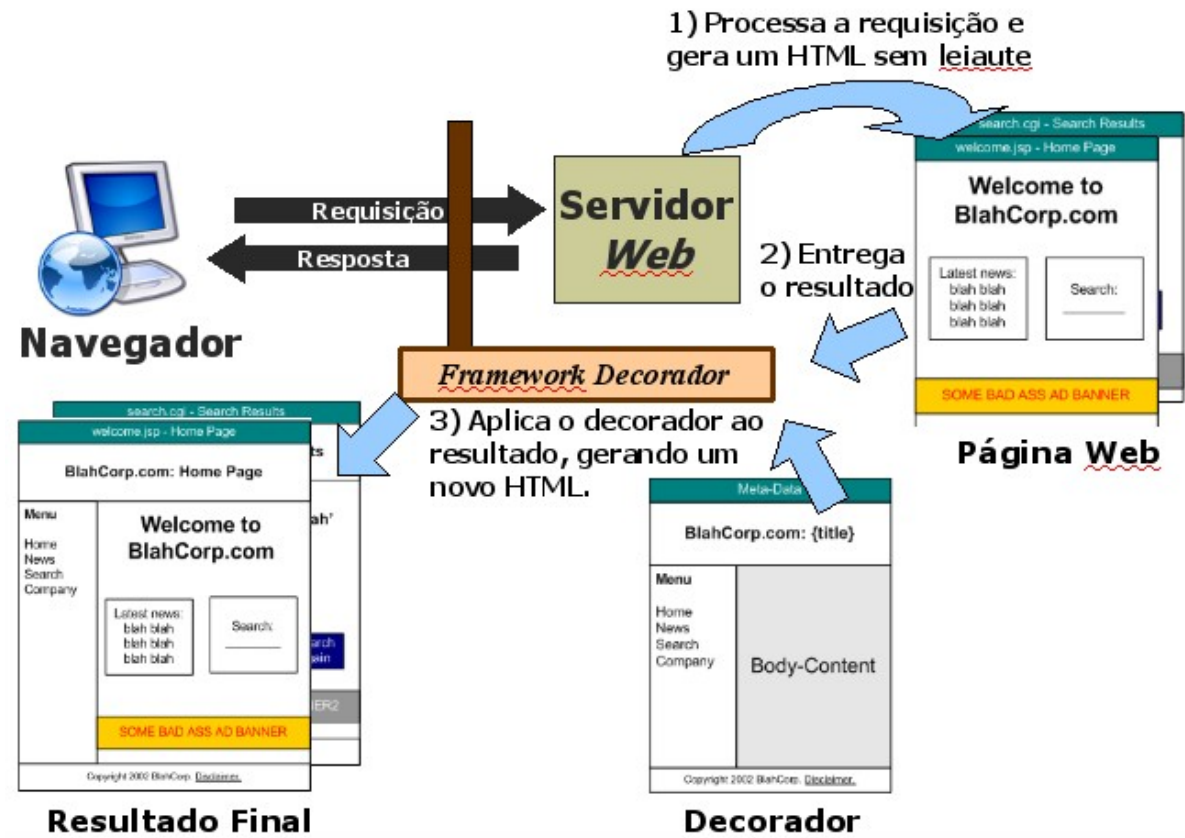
1) Processa a requisição e gera um HTML sem leiaute

Requisição

Resposta

Servidor Web

Navegador

search.cgi - Search Results

welcome.jsp - Home Page

Welcome to BlahCorp.com

Latest news: blah blah blah blah blah blah

Search:

SOME BAD ASS AD BANNER

2) Entrega o resultado

Página Web

Framework Decorador

3) Aplica o decorador ao resultado, gerando um novo HTML.

search.cgi - Search Results

welcome.jsp - Home Page

BlahCorp.com: Home Page

ts

Menu

Home
News
Search
Company

Welcome to BlahCorp.com

ah'

Latest news: blah blah blah blah blah blah

Search:

arch ain

ER2

SOME BAD ASS AD BANNER

Copyright 2002 BlahCorp. Disclaimer.

Resultado Final

Meta-Data

BlahCorp.com: {title}

Menu

Home
News
Search
Company

Body-Content

Copyright 2002 BlahCorp. Disclaimer.

Decorador